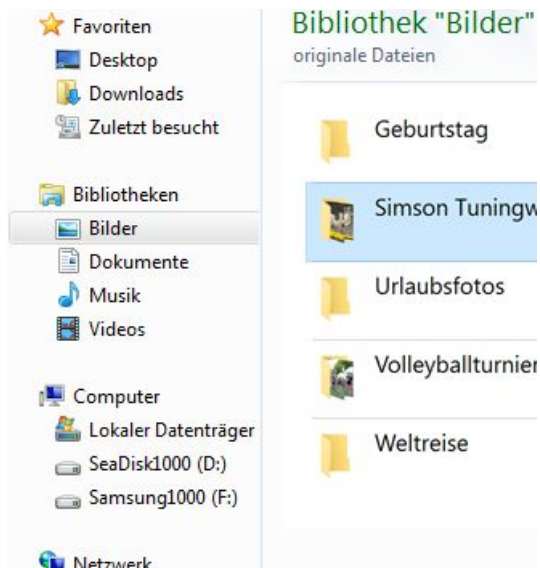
Favoriten
Desktop
Downloads
Zuletzt besucht

Bibliotheken
Bilder
Dokumente
Musik
Videos

Computer
Lokaler Datenträger
SeaDisk1000 (D:)
Samsung1000 (F:)

Netzwerk

Bibliothek "Bilder"
originale Dateien

Geburtstag
Simson Tuningw
Urlaubsfotos
Volleyballturnier
Weltreise